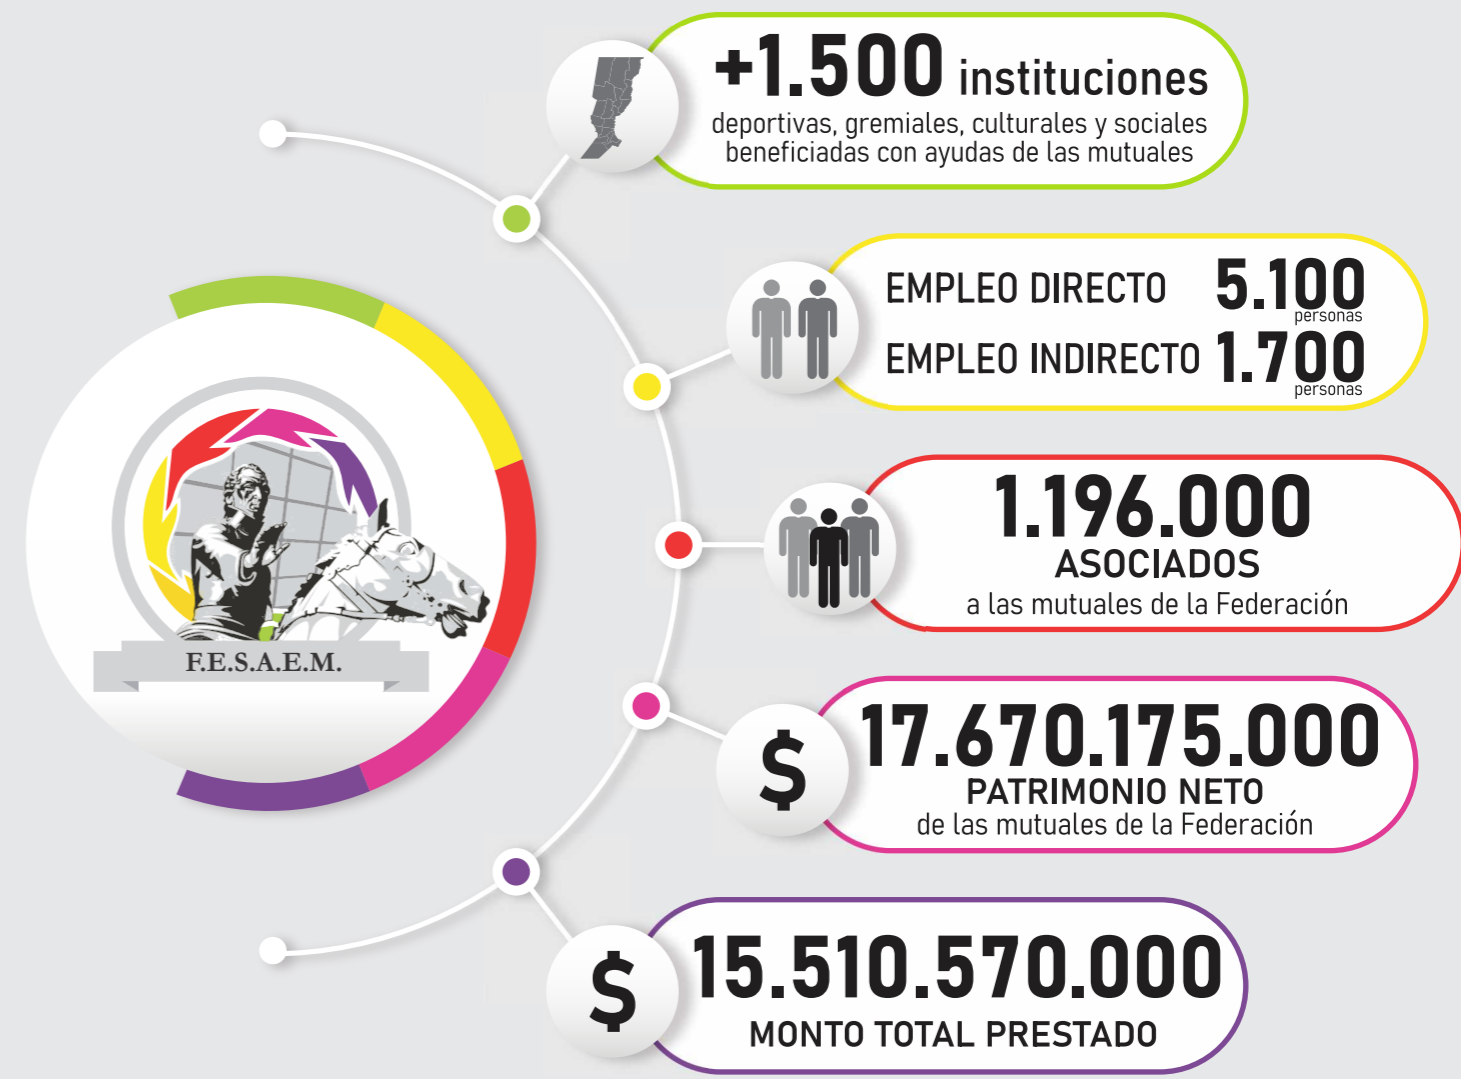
+1.500 instituciones
deportivas, gremiales, culturales y sociales beneficiadas con ayudas de las mutuales

EMPLEO DIRECTO 5.100 personas
EMPLEO INDIRECTO 1.700 personas

F.E.S.A.E.M.

1.196.000
ASOCIADOS
a las mutuales de la Federación

$ 17.670.175.000
PATRIMONIO NETO
de las mutuales de la Federación

$ 15.510.570.000
MONTO TOTAL PRESTADO